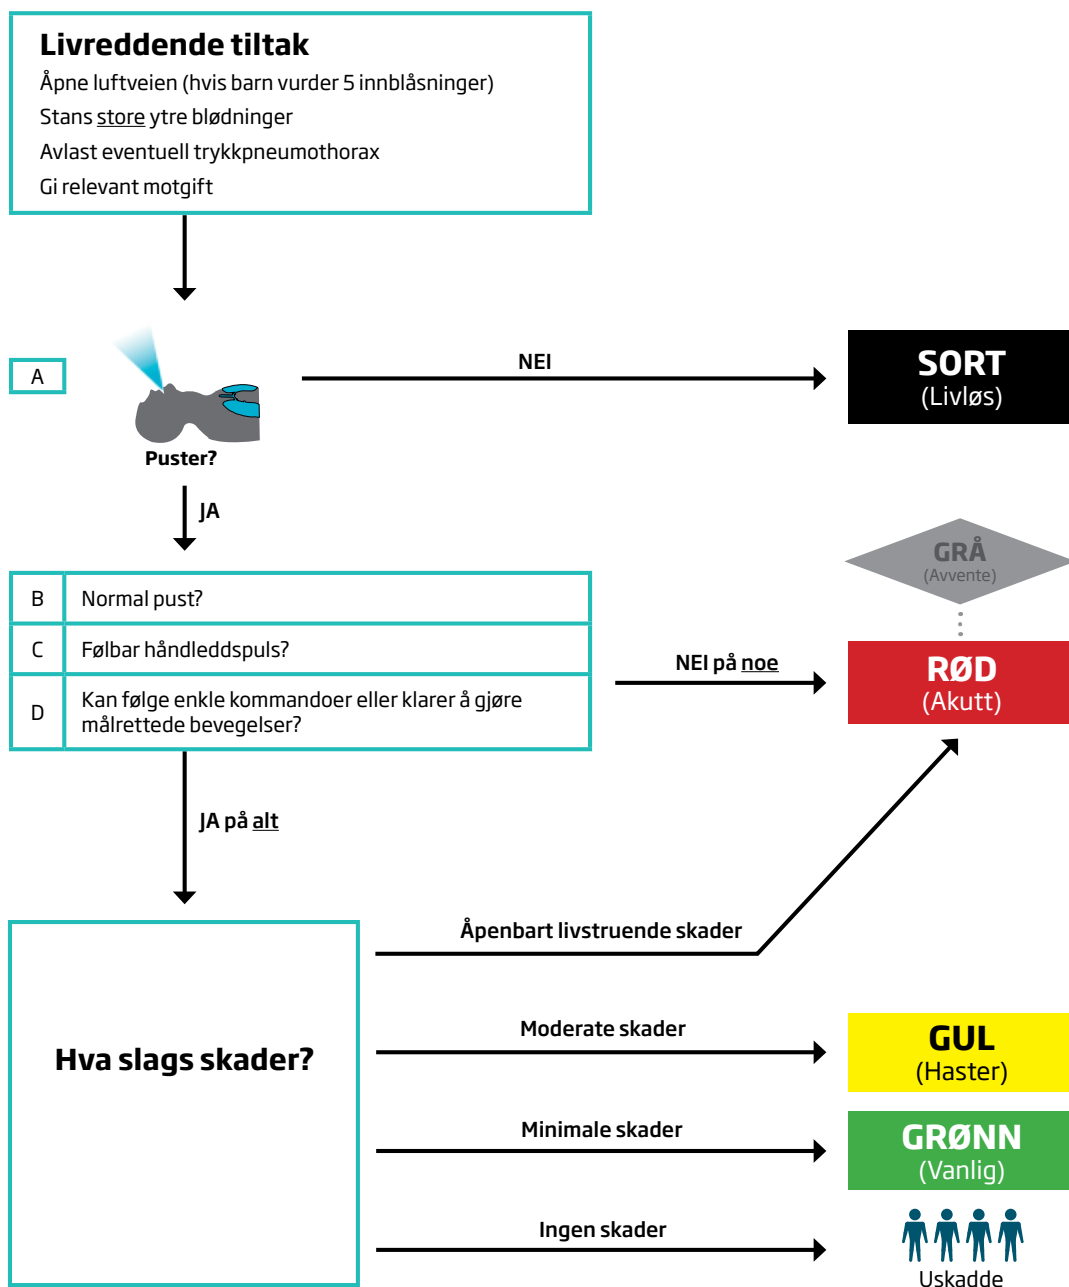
Livreddende tiltak
Åpne luftveien (hvis barn vurder 5 innblåsninger)
Stans store ytre blødninger
Avlast eventuell trykkpneumothorax
Gi relevant motgift

A
Puster?
NEI
SORT
(Livløs)
JA

GRÅ
(Avvente)

| B | Normal pust? |
|---|---|
| C | Følbar håndleddspuls? |
| D | Kan følge enkle kommandoer eller klarer å gjøre målrettede bevegelser? |

NEI på noe
RØD
(Akutt)

JA på alt

Hva slags skader?

Åpenbart livstruende skader
Moderate skader
GUL
(Haster)
Minimale skader
GRØNN
(Vanlig)
Ingen skader
Uskadde